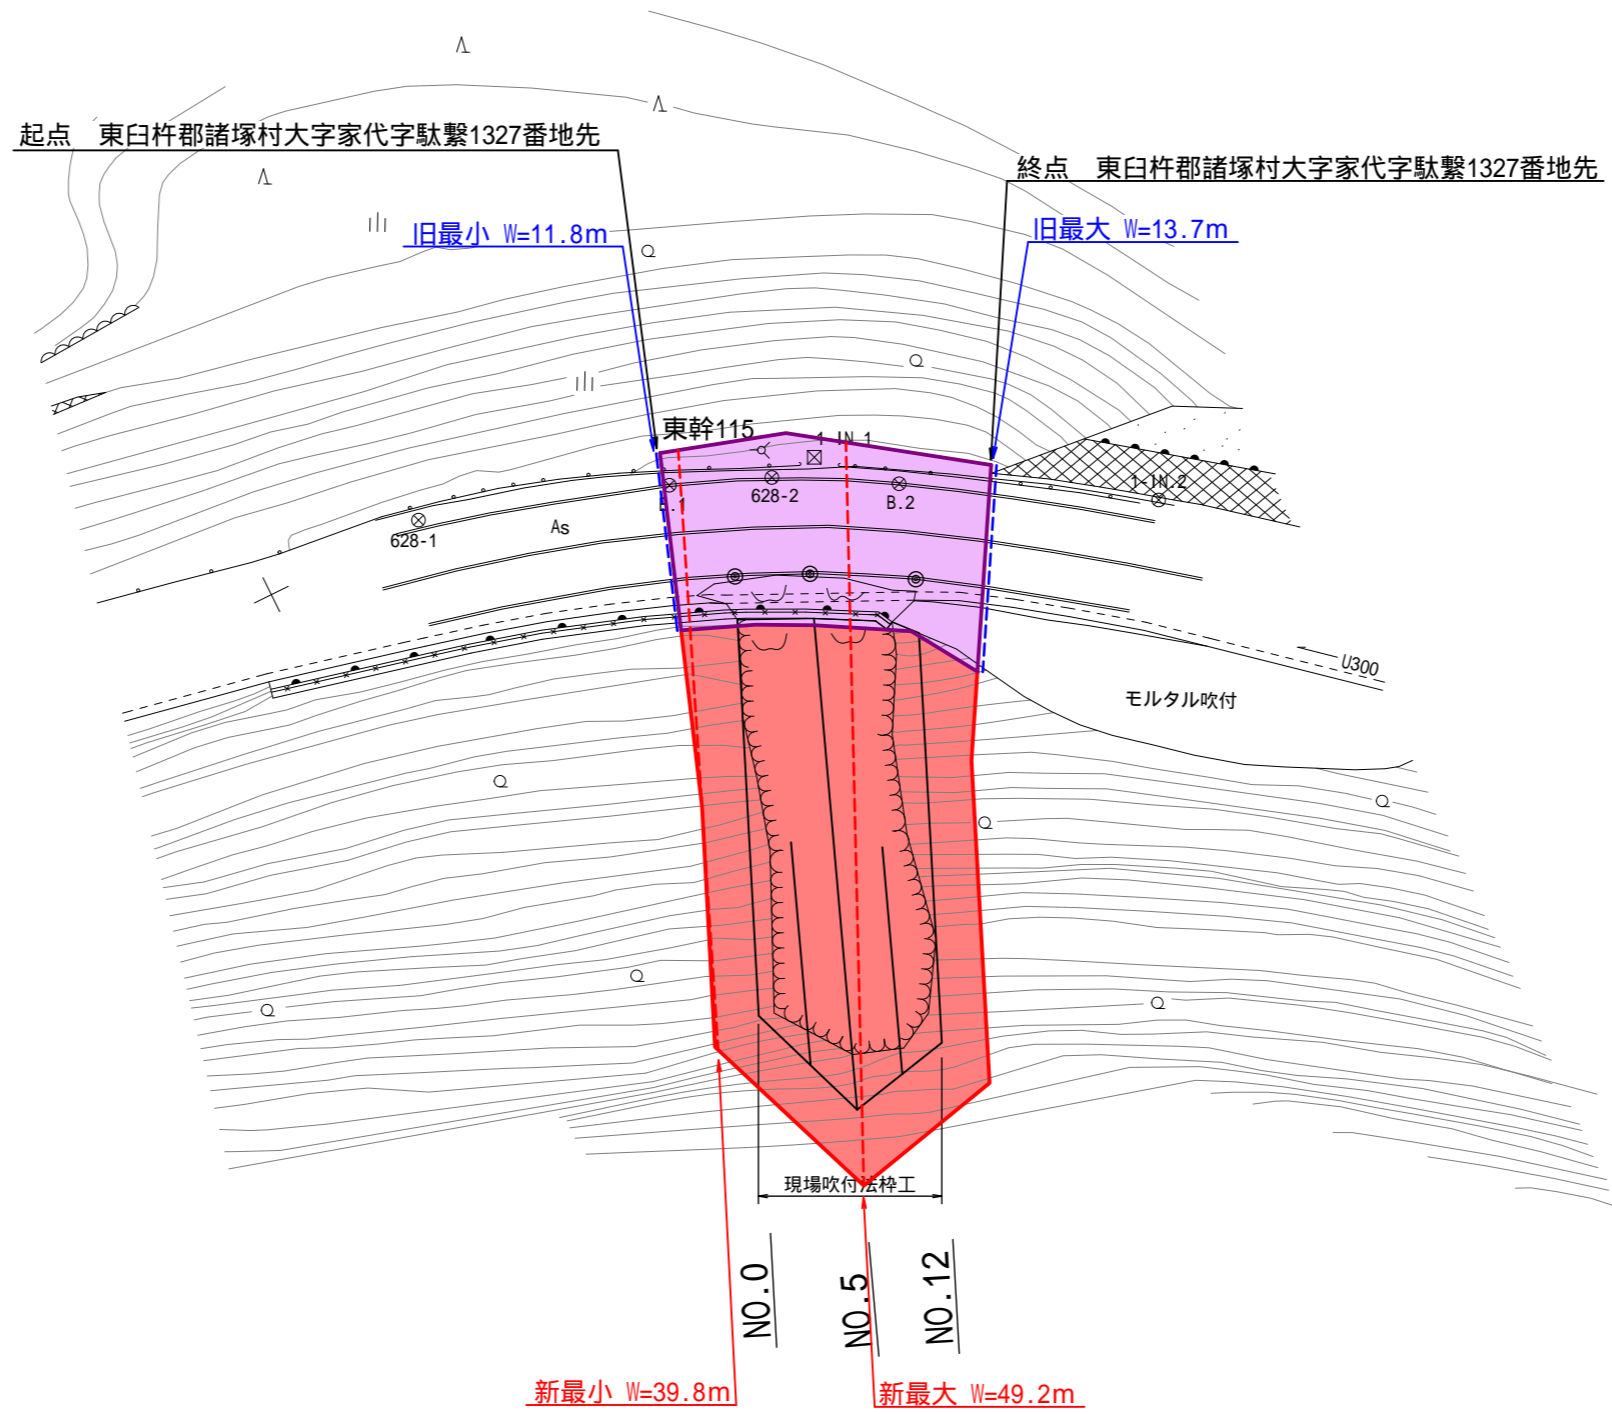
起点　東臼杵郡諸塚村大字家代字駄繋1327番地先

終点　東臼杵郡諸塚村大字家代字駄繋1327番地先

旧最小 W=11.8m

旧最大 W=13.7m

東幹115

1-IN.1

628-2

B.2

1-IN.2

628-1

As

U300

モルタル吹付

現場吹付法枠工

NO.0

NO.5

NO.12

新最小 W=39.8m

新最大 W=49.2m